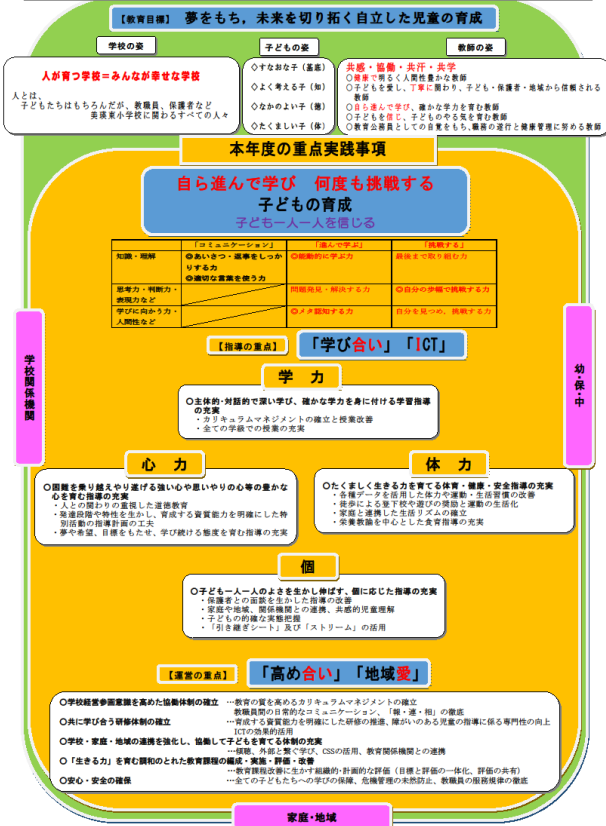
【教育目標】　夢をもち，未来を切り拓く自立した児童の育成

学校の姿

人が育つ学校＝みんなが幸せな学校

人とは，
子どもたちはもちろんだが，教職員，保護者など
美東東小学校に関わるすべての人々

子どもの姿

◇すなおな子（基盤）

◇よく考える子（知）

◇なかのよい子（徳）

◇たくましい子（体）

教師の姿

共感・協働・共汗・共学
○笑顔で明るく人間性豊かな教師
○子どもを愛し，丁寧に関わり，子ども・保護者・地域から信頼される教師
○自ら進んで学び，確かな学力を育む教師
○子どもを信じ，子どものやる気を育む教師
○教育公務員としての自覚をもち，職務の遂行と健康管理に努める教師

本年度の重点実践事項

自ら進んで学び　何度も挑戦する
子どもの育成
子ども一人一人を信じる

| | 「コミュニケーション」 | 「進んで学ぶ」 | 「挑戦する」 |
|---|---|---|---|
| 知識・理解 | ◎あいさつ・返事をしっかりする力<br>◎適切な言葉を使う力 | ◎能動的に学ぶ力 | 最後まで取り組む力 |
| 思考力・判断力・表現力など | | 問題発見・解決する力 | ◎自分の步幅で挑戦する力 |
| 学びに向かう力・人間性など | | ◎メタ認知する力 | 自分を見つめ，挑戦する力 |

学校関係機関

幼・保・中

【指導の重点】　「学び合い」「ICT」

学　力

○主体的・対話的で深い学び，確かな学力を身に付ける学習指導の充実
・カリキュラムマネジメントの確立と授業改善
・全ての学級での授業の充実

心　力

○困難を乗り越えやり遂げる強い心や思いやりの心等の豊かな心を育む指導の充実
・人との関わりの重視した道徳教育
・発達段階や特性を生かし，育成する資質能力を明確にした特別活動の指導計画の工夫
・夢や希望，目標をもたせ，学び続ける態度を育む指導の充実

体　力

○たくましく生きる力を育てる体育・健康・安全指導の充実
・各種データを活用した体力や運動・生活習慣の改善
・授業による業下校や遊びの奨励と運動の生活化
・家庭と連携した生活リズムの確立
・栄養教諭を中心とした食育指導の充実

個

○子ども一人一人のよさを生かし伸ばす，個に応じた指導の充実
・保護者との面談を生かした指導の改善
・家庭や地域，関係機関との連携，共感的児童理解
・子どもの的確な実態把握
・「引き継ぎシート」及び「ストリーム」の活用

【運営の重点】　「高め合い」「地域愛」

○学校経営参画意識を高めた協働体制の確立　…教育の質を高めるカリキュラムマネジメントの確立
教職員間の日常的なコミュニケーション，「報・連・相」の徹底
○共に学び合う研修体制の確立　…育成する資質能力を明確にした研修の推進，障がいのある児童の指導に係る専門性の向上
ICTの効果的活用
○学校・家庭・地域の連携を強化し，協働して子どもを育てる体制の充実
…積極，外部と繋ぐ学び，CSSの活用，教育関係機関との連携
○「生きる力」を育む調和のとれた教育課程の編成・実施・評価・改善
…教育課程改善に生かす組織的・計画的な評価（目標と評価の一体化，評価の共有）
○安心・安全の確保　…全ての子どもたちへの学びの保障，危機管理の未然防止，教職員の服務規律の徹底

家庭・地域